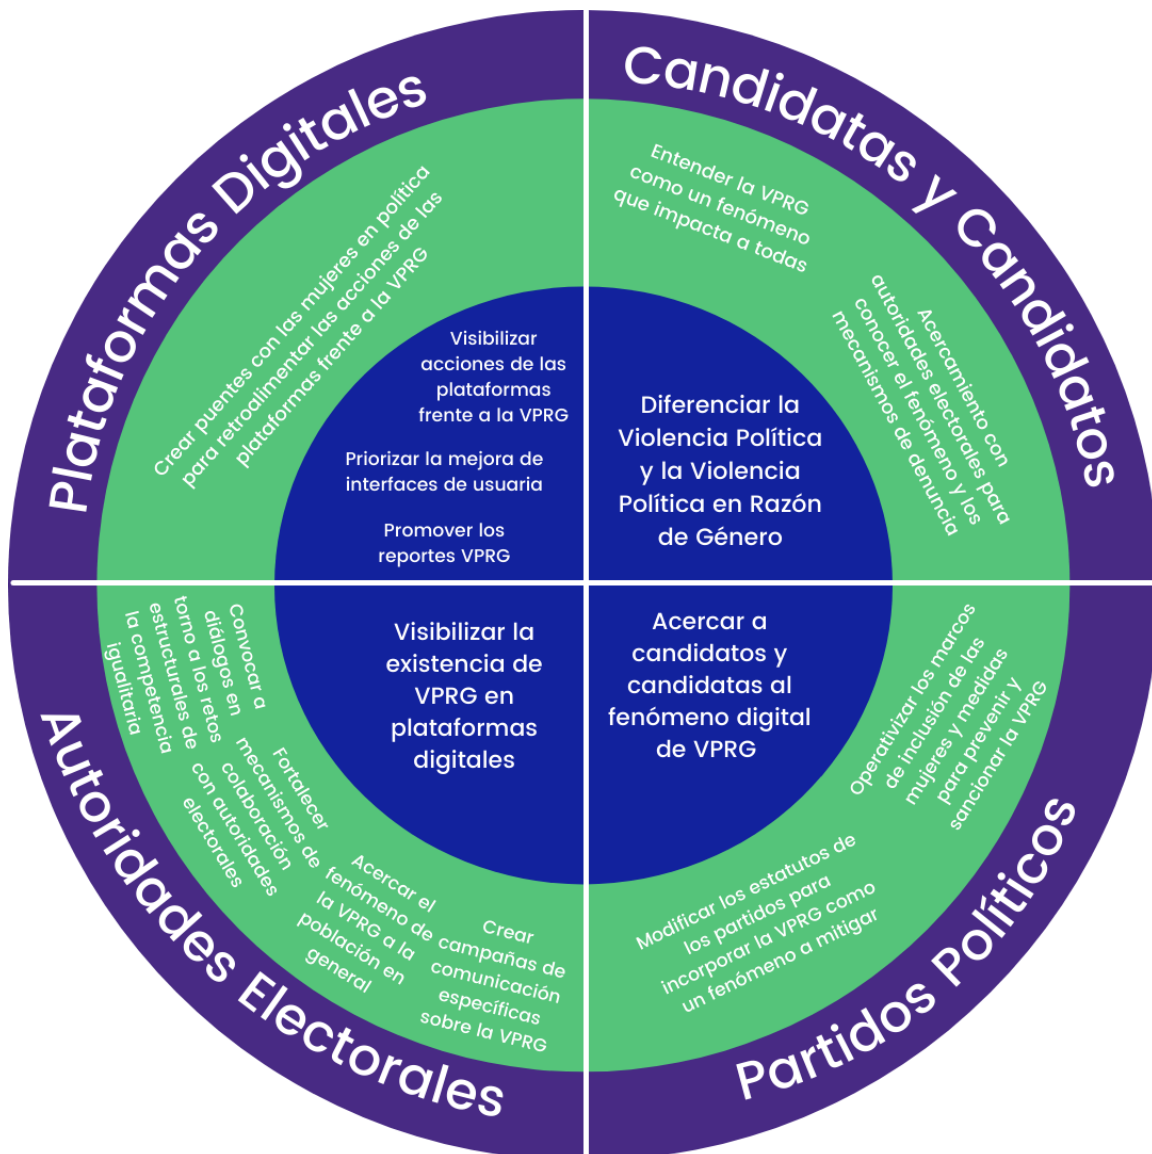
Plataformas Digitales

Crear puentes con las mujeres en política para retroalimentar las acciones de las plataformas frente a la VPRG

Visibilizar acciones de las plataformas frente a la VPRG

Priorizar la mejora de interfaces de usuaria

Promover los reportes VPRG

Candidatas y Candidatos

Entender la VPRG como un fenómeno que impacta a todas

Acercamiento con autoridades electorales para conocer el fenómeno y los mecanismos de denuncia

Diferenciar la Violencia Política y la Violencia Política en Razón de Género

Autoridades Electorales

Convocar a diálogos en torno a los retos estructurales de la competencia igualitaria

Fortalecer mecanismos de colaboración con autoridades electorales

Acercar el fenómeno de la VPRG a la población en general

Crear campañas de comunicación específicas sobre la VPRG

Visibilizar la existencia de VPRG en plataformas digitales

Partidos Políticos

Acercar a candidatos y candidatas al fenómeno digital de VPRG

Operativizar los marcos de inclusión de las mujeres y medidas para prevenir y sancionar la VPRG

Modificar los estatutos de los partidos para incorporar la VPRG como un fenómeno a mitigar